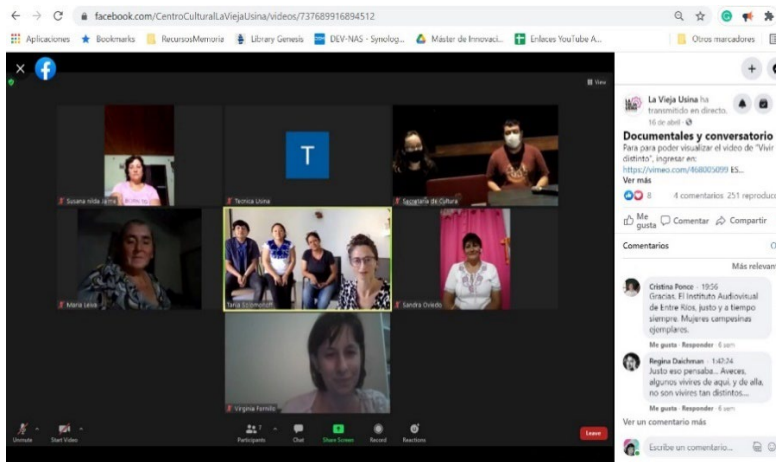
facebook.com/CentroCulturalLaViejaUsina/videos/737689916894512

Aplicaciones Bookmarks RecursosMemoria Library Genesis DEV-NAS - Synolog... Máster de Innovaci... Enlaces YouTube A... Otros marcadores

View

T

Susana nilda la ma

Tecnica Usina

Secretaria de Cultura

Maria Leiva

Tania Szommoff

Sandra Oviedo

Virginia Fornillo

Unmute Start Video Participants Chat Share Screen Record Reactions Leave

La Vieja Usina ha transmitido en directo.
16 de abril

Documentales y conversatorio
Para para poder visualizar el video de "Vivir distinto", ingresar en: https://vimeo.com/468005099 ES...
Ver más

8 4 comentarios 251 reproduc

Me gusta Comentar Compartir

Comentarios Más relevan

Cristina Ponce · 19:56
Gracias. El Instituto Audiovisual de Entre Ríos, justo y a tiempo siempre. Mujeres campesinas ejemplares.
Me gusta · Responder · 6 sem

Regina Daichman · 1:42:24
Justo eso pensaba... Aveces, algunos vivires de aqui, y de alla, no son vivires tan distintos....
Me gusta · Responder · 6 sem

Ver un comentario más

Escribe un comentario...